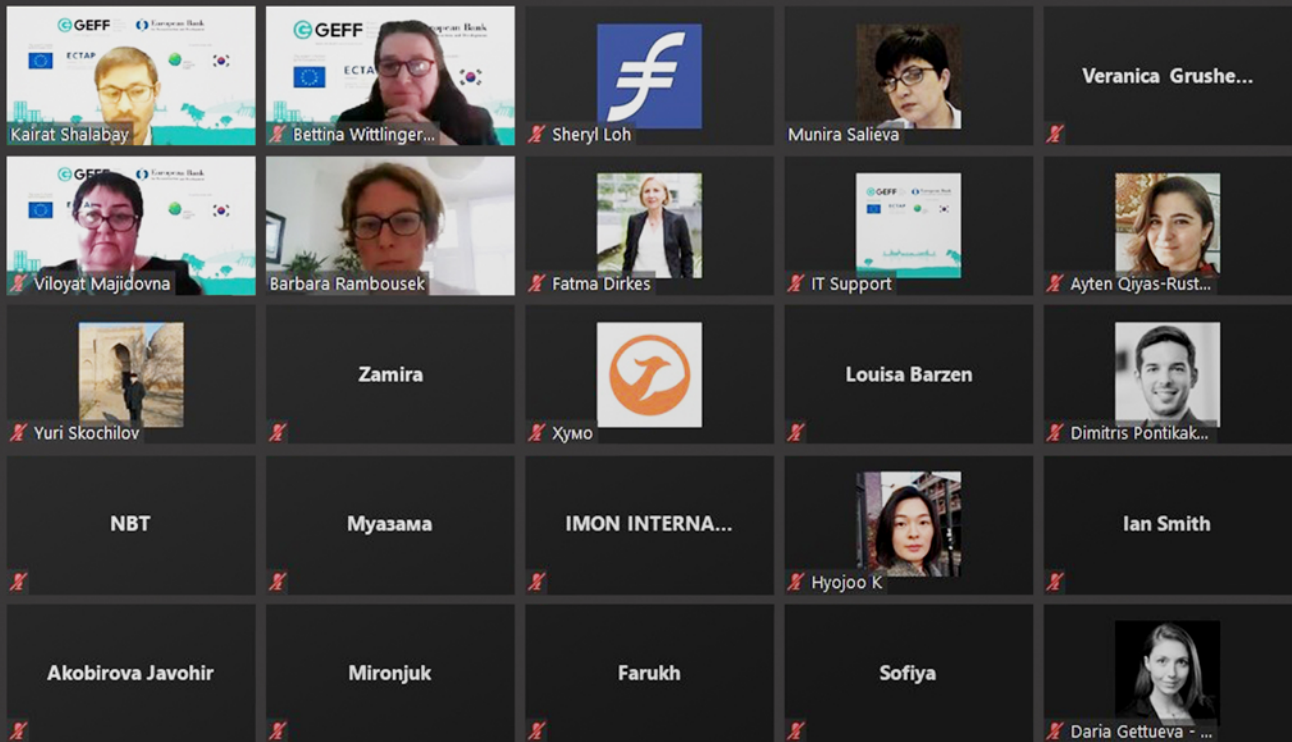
GEFF European Bank ECTAP

Kairat Shalabay

GEFF European Bank ECTAP

Bettina Wittlinger...

Sheryl Loh

Munira Salieva

Veranica Grushe...

GEFF European Bank

Viloyat Majidovna

Barbara Rambousek

Fatma Dirkes

GEFF European Bank ECTAP

IT Support

Ayten Qiyas-Rust...

Yuri Skochilov

Zamira

Хумо

Louisa Barzen

Dimitris Pontikak...

NBT

Муазама

IMON INTERNA...

Hyojoo K

Ian Smith

Akobirova Javohir

Mironjuk

Farukh

Sofiya

Daria Gettueva - ...